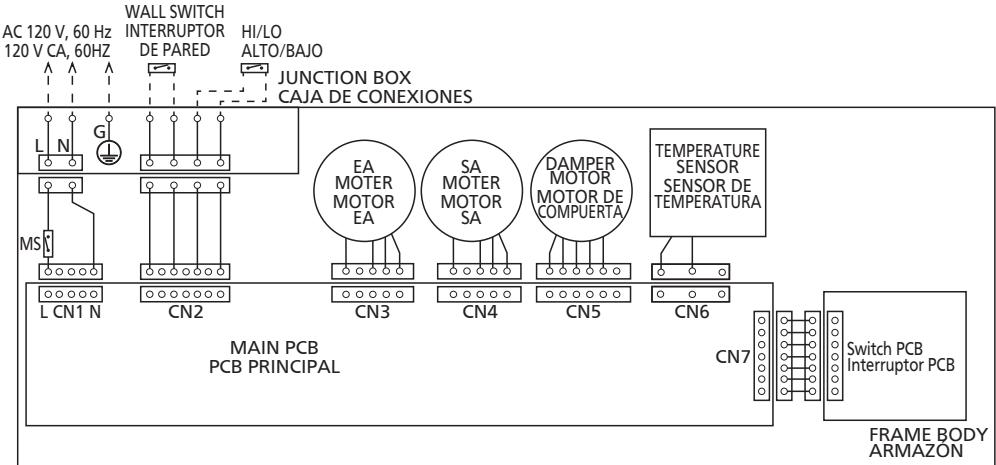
AC 120 V, 60 Hz
120 V CA, 60HZ

WALL SWITCH
INTERRUPTOR
DE PARED

HI/LO
ALTO/BAJO

JUNCTION BOX
CAJA DE CONEXIONES

L N G

EA
MOTER
MOTOR
EA

SA
MOTER
MOTOR
SA

DAMPER
MOTOR
MOTOR DE
COMPUERTA

TEMPERATURE
SENSOR
SENSOR DE
TEMPERATURA

MS

L CN1 N
CN2
CN3
CN4
CN5
CN6
CN7

MAIN PCB
PCB PRINCIPAL

Switch PCB
Interruptor PCB

FRAME BODY
ARMAZÓN